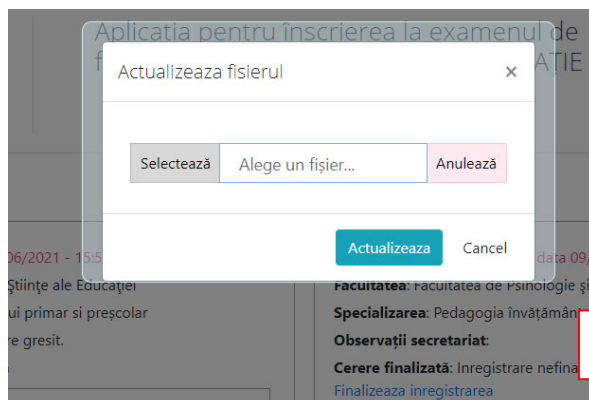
Aplicatia pentru înscrierea la examenul de
f ATIE

Actualizeaza fisierul ×

Selectează Alege un fişier... Anulează

Actualizeaza Cancel

06/2021 - 15:5
Ştiinţe ale Educaţiei
ui primar si preşcolar
re gresit.

data 09/
Facultatea: Facultatea de Psihologie şi
Specializarea: Pedagogia învăţământ
Observaţii secretariat:
Cerere finalizată: Inregistrare nefina
Finalizeaza inregistrarea